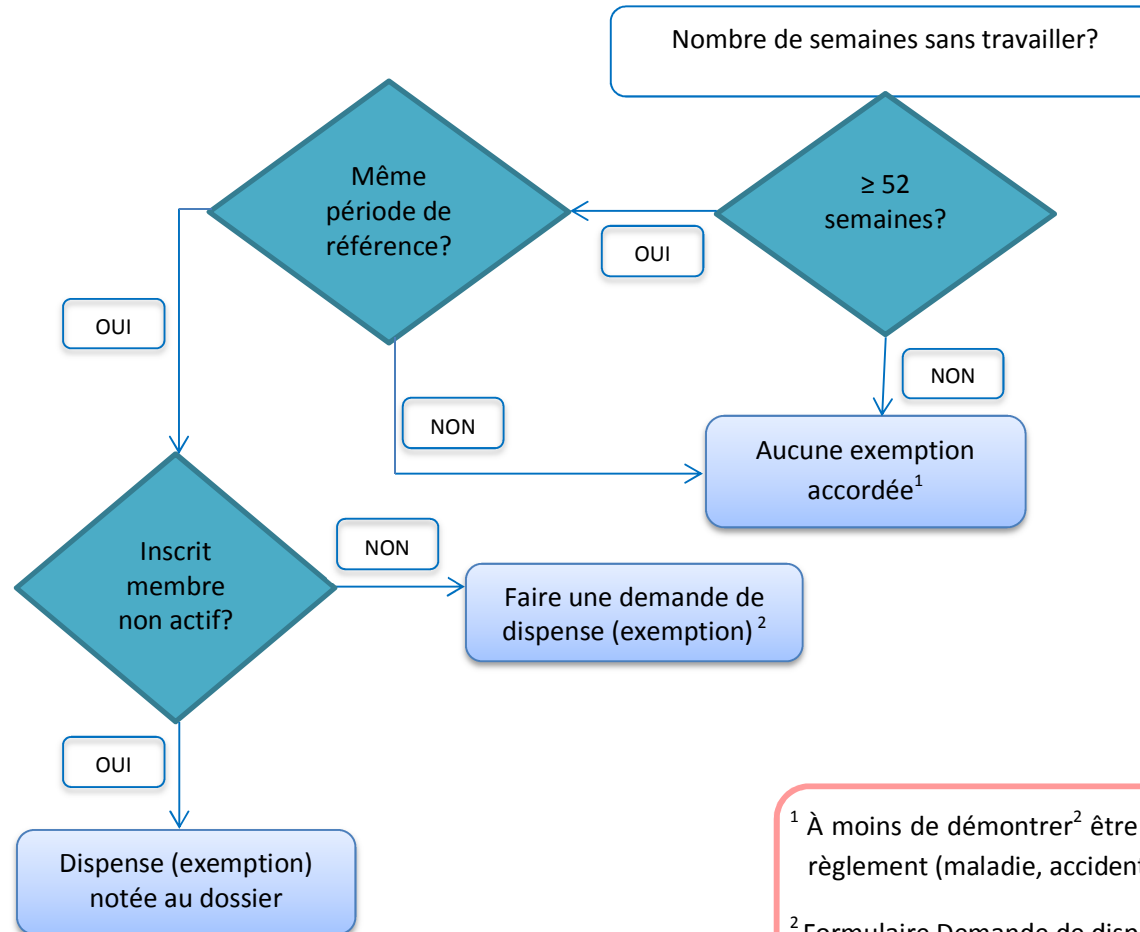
Nombre de semaines sans travailler?

≥ 52 semaines?

OUI

Même période de référence?

NON

OUI

NON

Aucune exemption accordée$^1$

Inscrit membre non actif?

NON

Faire une demande de dispense (exemption)$^2$

OUI

Dispense (exemption) notée au dossier

$^1$ À moins de démontrer$^2$ être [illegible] règlement (maladie, accident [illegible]

$^2$ Formulaire Demande de disp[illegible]